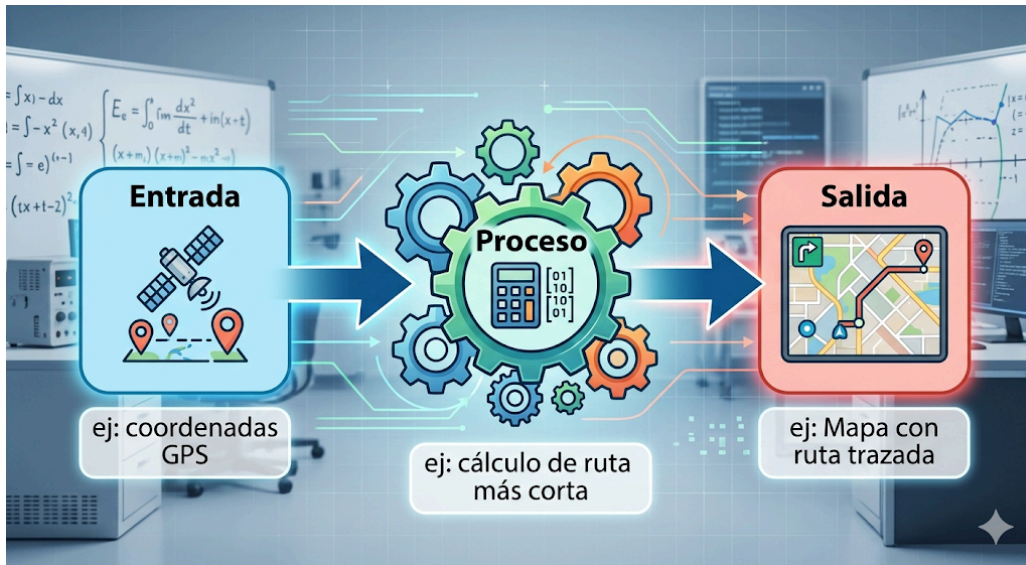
Entrada

ej: coordenadas GPS

Proceso

[01]
[10]
[10]
[01]

ej: cálculo de ruta más corta

Salida

ej: Mapa con ruta trazada

$= \int x) - dx$
$= \int -x^2 (x,4)$
$= \int = e)^{(t-1}$
$(tx+t-2)^2$
$E_e = \int_0^t \int m \frac{dx^2}{dt} + in(x-t)$
$(x+m_1)(x+m)^2 - mx^2 -$